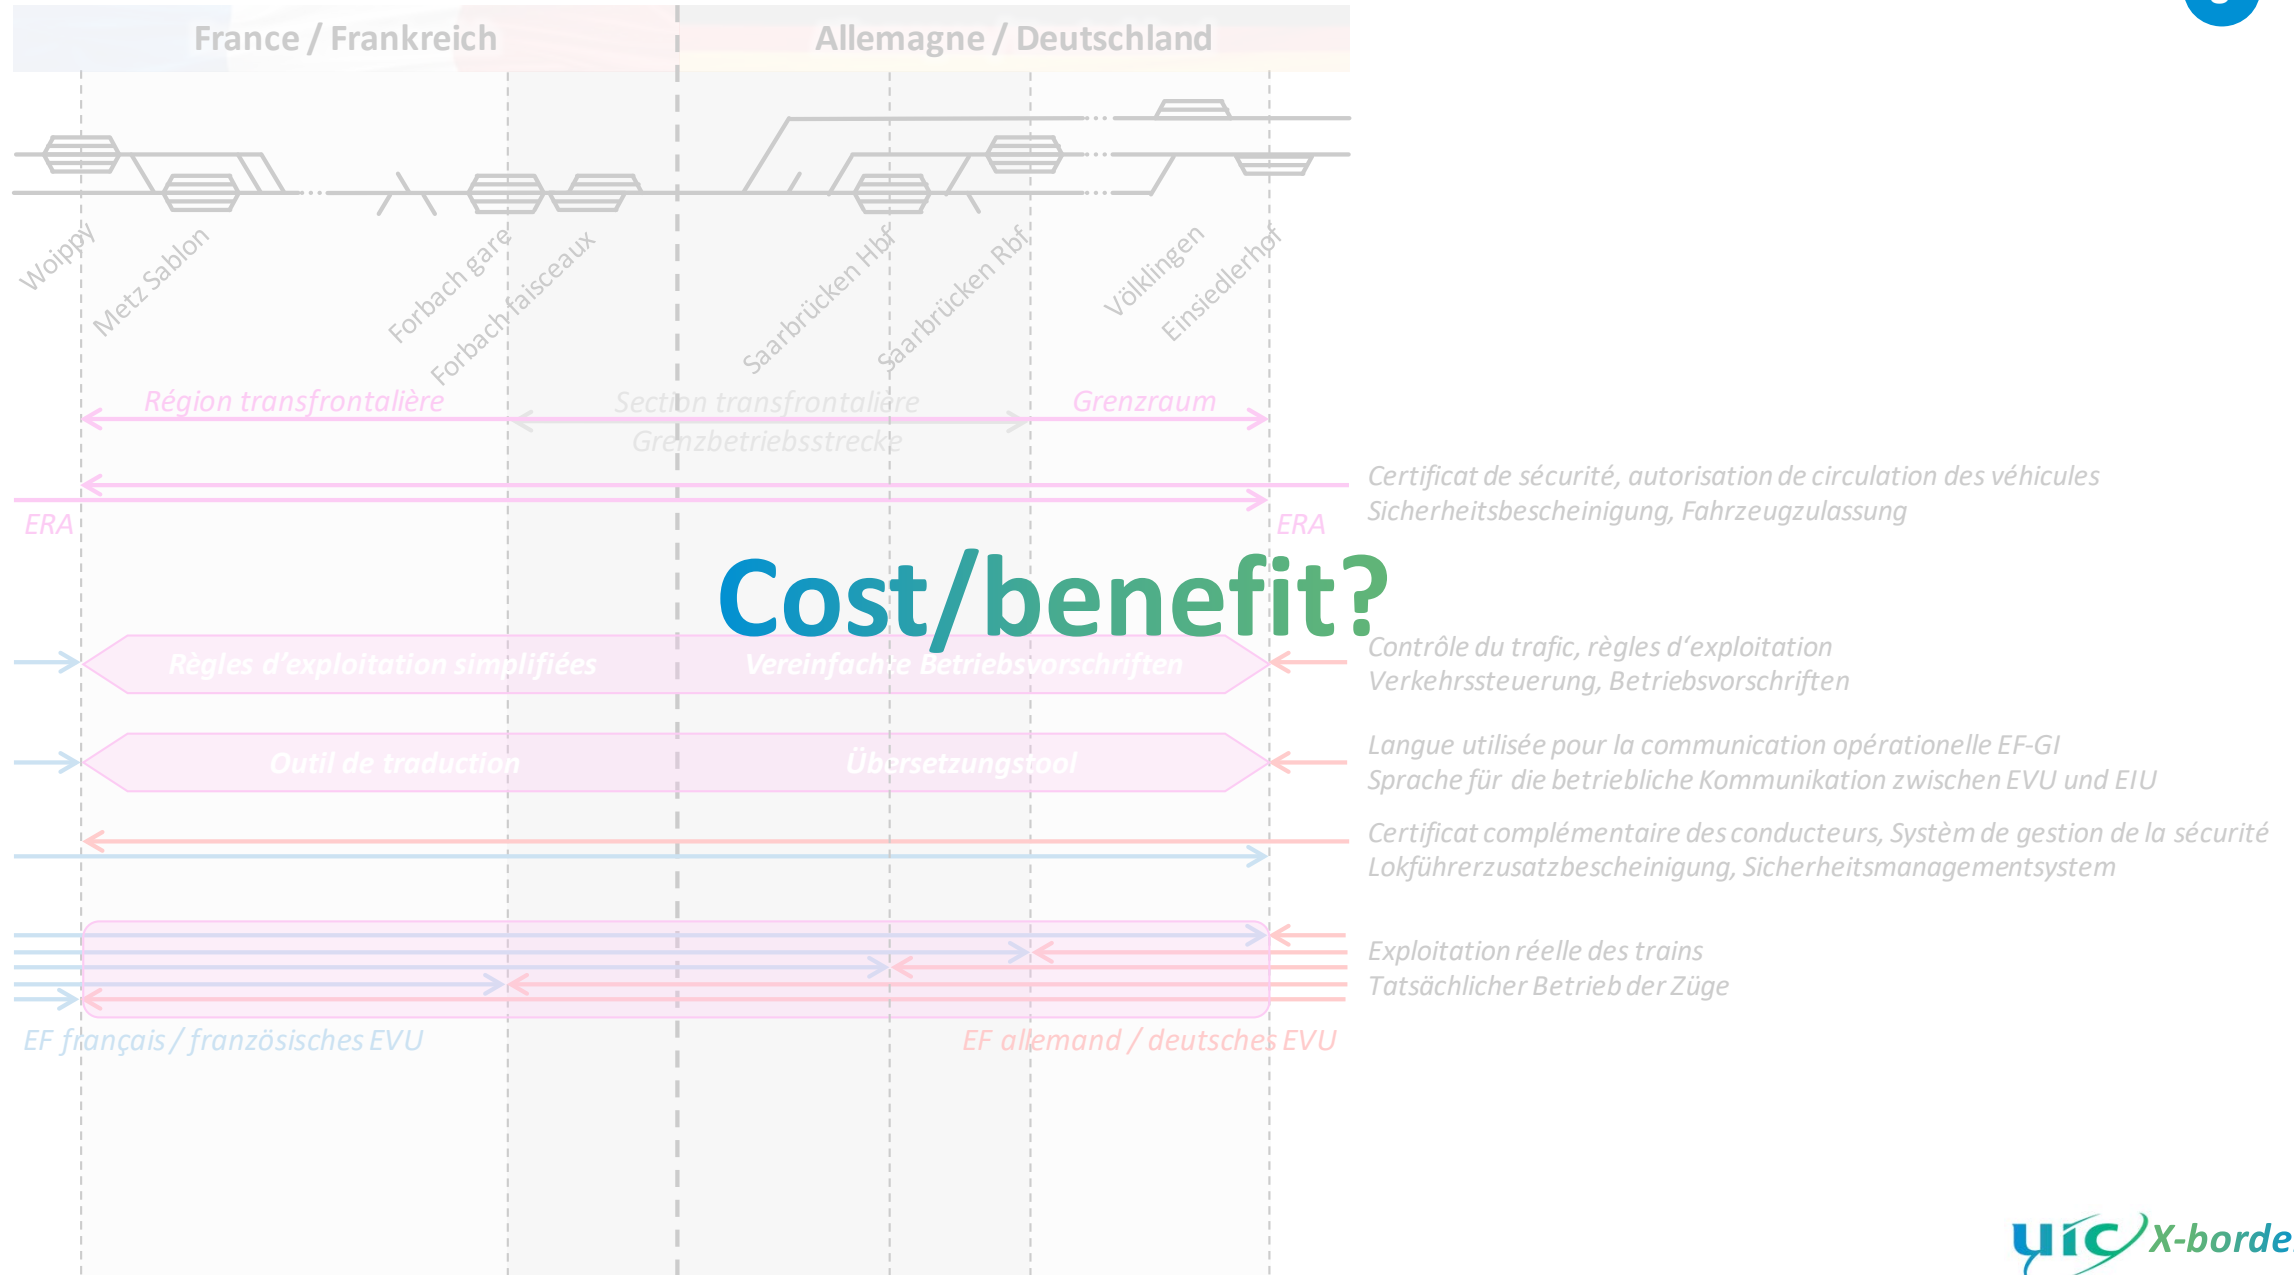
France / Frankreich

Allemagne / Deutschland

Woippy

Metz Sablon

Forbach gare

Forbach faisceaux

Saarbrücken Hbf

Saarbrücken Rbf

Völklingen

Einsiedlerhof

Région transfrontalière

Section transfrontalière
Grenzbetriebsstrecke

Grenzraum

ERA

ERA

Certificat de sécurité, autorisation de circulation des véhicules
Sicherheitsbescheinigung, Fahrzeugzulassung

Cost/benefit?

Règles d'exploitation simplifiées

Vereinfachte Betriebsvorschriften

Contrôle du trafic, règles d'exploitation
Verkehrssteuerung, Betriebsvorschriften

Outil de traduction

Übersetzungstool

Langue utilisée pour la communication opérationelle EF-GI
Sprache für die betriebliche Kommunikation zwischen EVU und EIU

Certificat complémentaire des conducteurs, Systèm de gestion de la sécurité
Lokführerzusatzbescheinigung, Sicherheitsmanagementsystem

Exploitation réelle des trains
Tatsächlicher Betrieb der Züge

EF français / französisches EVU

EF allemand / deutsches EVU

UIC X-border